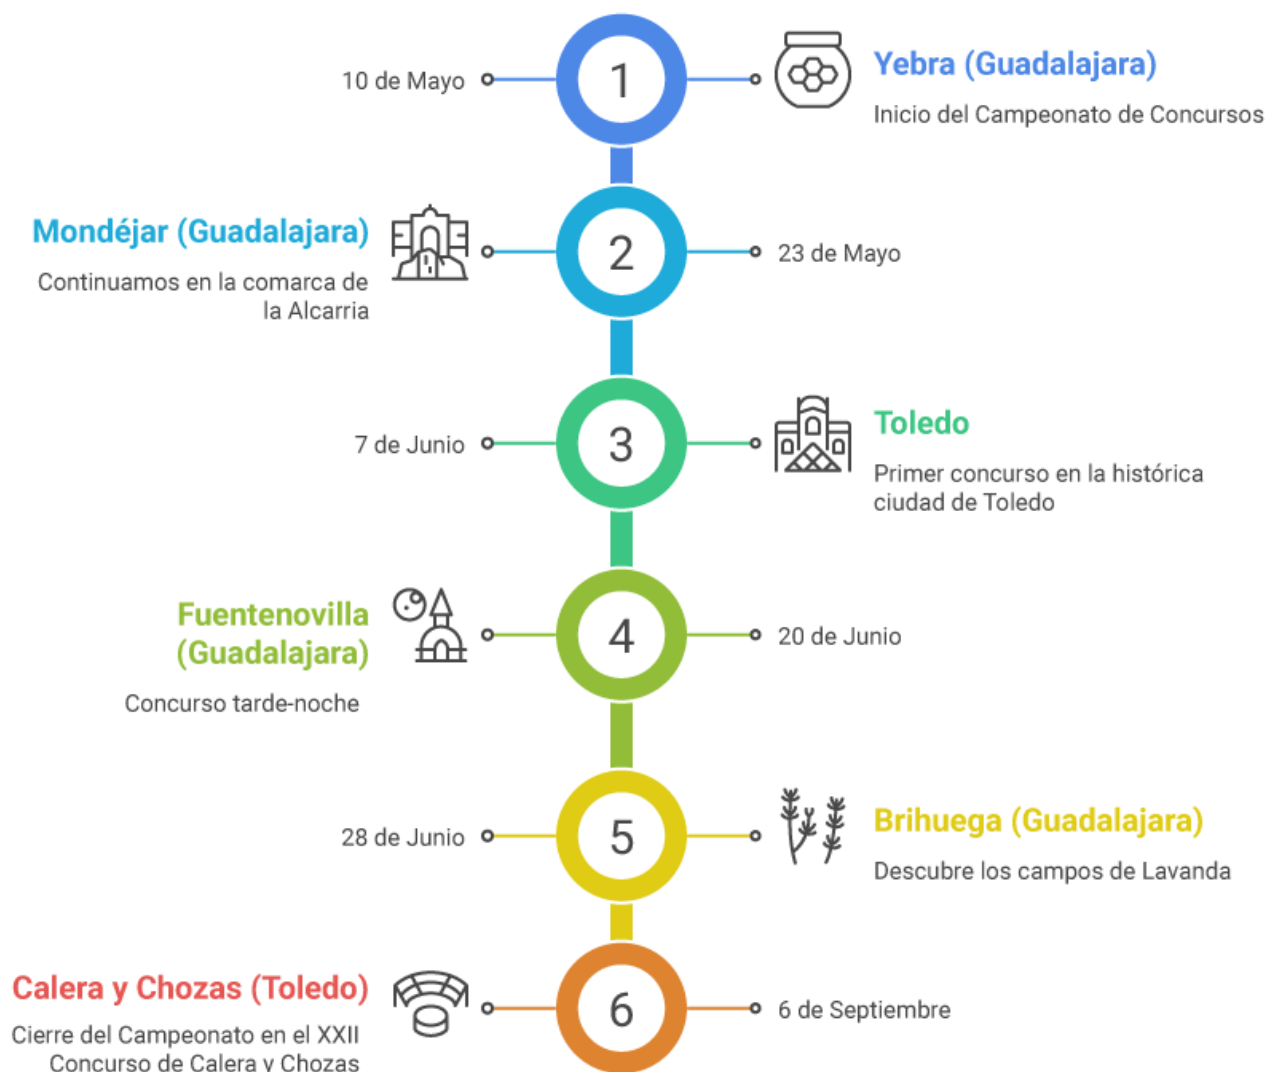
10 de Mayo

1

Yebra (Guadalajara)

Inicio del Campeonato de Concursos

Mondéjar (Guadalajara)

Continuamos en la comarca de la Alcarria

2

23 de Mayo

7 de Junio

3

Toledo

Primer concurso en la histórica ciudad de Toledo

Fuentenovilla (Guadalajara)

Concurso tarde-noche

4

20 de Junio

28 de Junio

5

Brihuega (Guadalajara)

Descubre los campos de Lavanda

Calera y Chozas (Toledo)

Cierre del Campeonato en el XXII Concurso de Calera y Chozas

6

6 de Septiembre